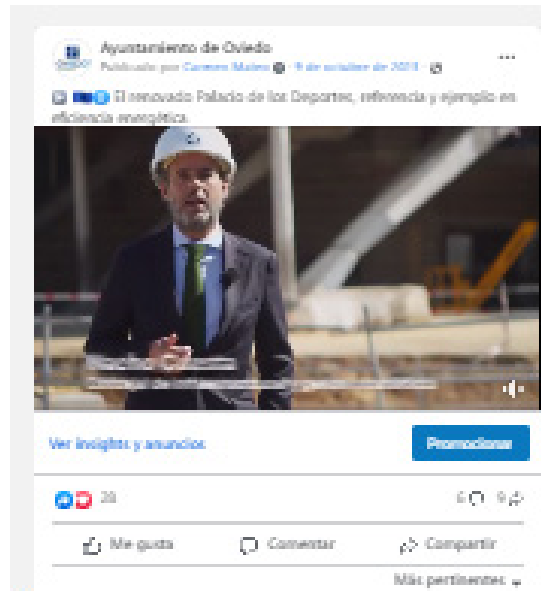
Ayuntamiento de Oviedo
Publicado por Carmen Madera · 9 de octubre de 2023 ·

El renovado Palacio de los Deportes, referencia y ejemplo en eficiencia energética.

Ver insights y anuncios

Promocionar

28

6 9

Me gusta

Comentar

Compartir

Más pertinentes